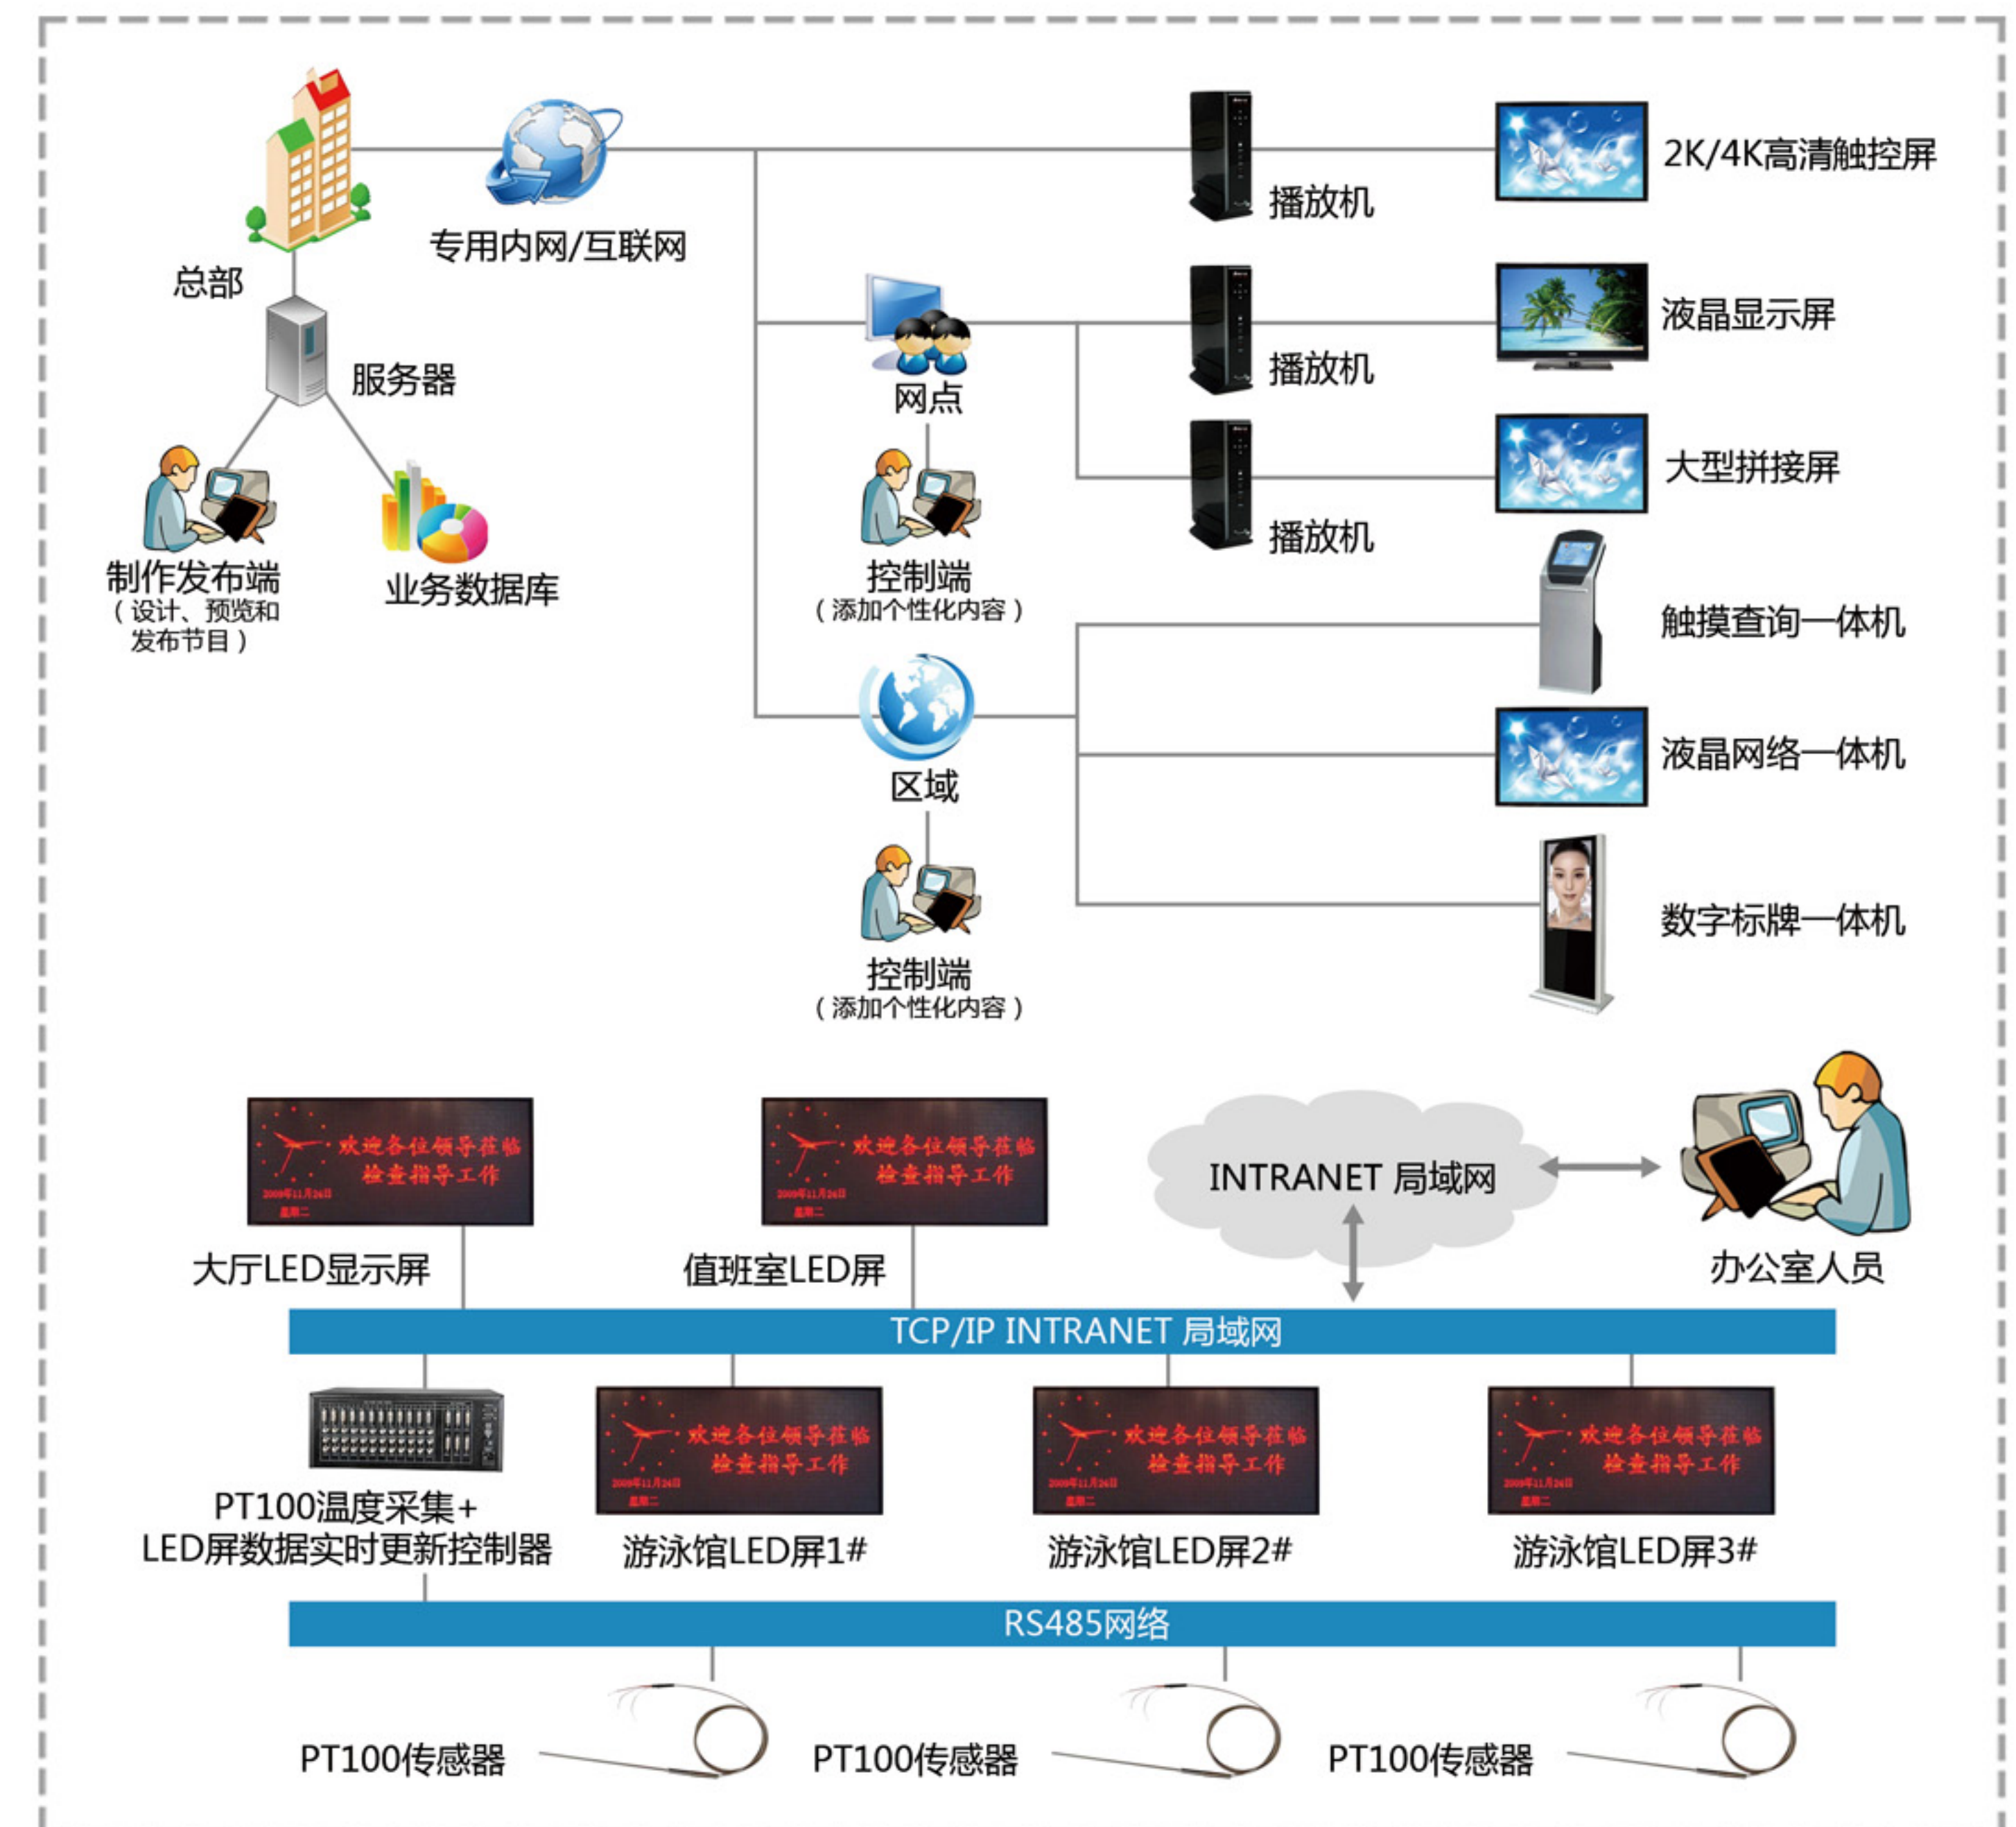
总部

专用内网/互联网

服务器

制作发布端
（设计、预览和发布节目）

业务数据库

网点

控制端
（添加个性化内容）

区域

控制端
（添加个性化内容）

播放机

播放机

播放机

2K/4K高清触控屏

液晶显示屏

大型拼接屏

触摸查询一体机

液晶网络一体机

数字标牌一体机

欢迎各位领导莅临检查指导工作

大厅LED显示屏

欢迎各位领导莅临检查指导工作

值班室LED屏

INTRANET 局域网

办公室人员

TCP/IP INTRANET 局域网

PT100温度采集+
LED屏数据实时更新控制器

欢迎各位领导莅临检查指导工作

游泳馆LED屏1#

欢迎各位领导莅临检查指导工作

游泳馆LED屏2#

欢迎各位领导莅临检查指导工作

游泳馆LED屏3#

RS485网络

PT100传感器

PT100传感器

PT100传感器